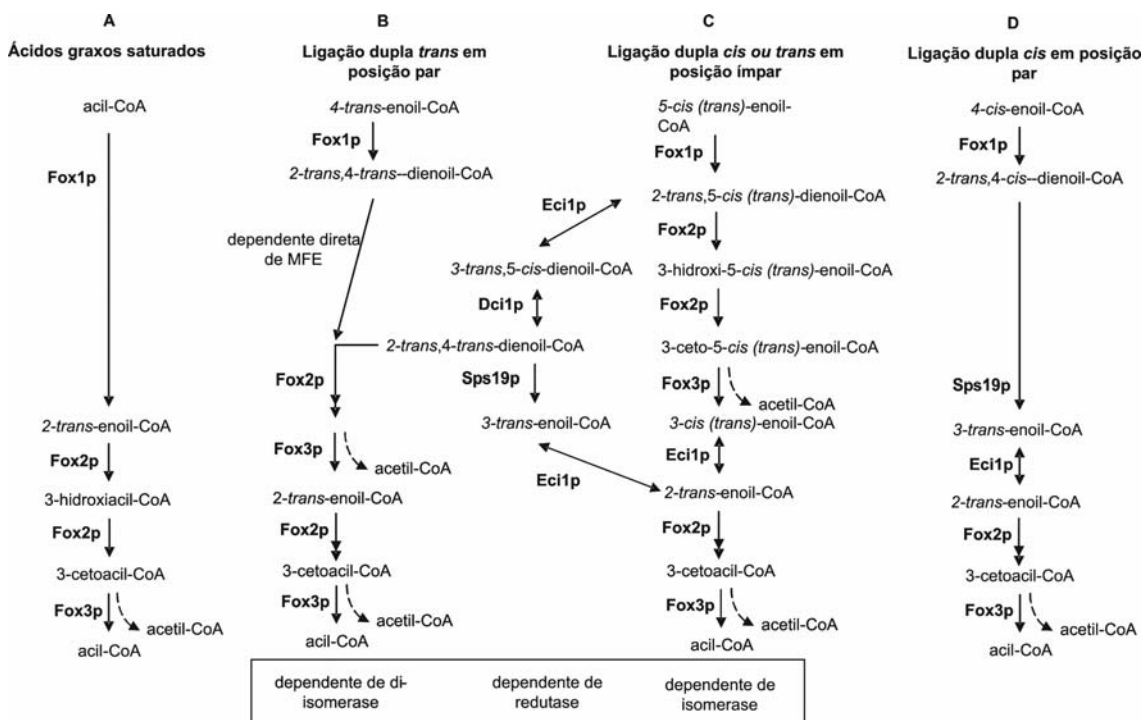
A

Ácidos graxos saturados

acil-CoA

Fox1p

2-trans-enoil-CoA

Fox2p

3-hidroxiacil-CoA

Fox2p

3-cetoacil-CoA

Fox3p

acetil-CoA

acil-CoA

B

Ligação dupla trans em posição par

4-trans-enoil-CoA

Fox1p

2-trans,4-trans--dienoil-CoA

dependente direta de MFE

2-trans,4-trans-dienoil-CoA

Fox2p

Fox3p

acetil-CoA

2-trans-enoil-CoA

Fox2p

3-cetoacil-CoA

Fox3p

acetil-CoA

acil-CoA

Eci1p

3-trans,5-cis-dienoil-CoA

Dci1p

Sps19p

3-trans-enoil-CoA

Eci1p

C

Ligação dupla cis ou trans em posição ímpar

5-cis (trans)-enoil-CoA

Fox1p

2-trans,5-cis (trans)-dienoil-CoA

Fox2p

3-hidroxi-5-cis (trans)-enoil-CoA

Fox2p

3-ceto-5-cis (trans)-enoil-CoA

Fox3p

acetil-CoA

3-cis (trans)-enoil-CoA

Eci1p

2-trans-enoil-CoA

Fox2p

3-cetoacil-CoA

Fox3p

acetil-CoA

acil-CoA

D

Ligação dupla cis em posição par

4-cis-enoil-CoA

Fox1p

2-trans,4-cis--dienoil-CoA

Sps19p

3-trans-enoil-CoA

Eci1p

2-trans-enoil-CoA

Fox2p

3-cetoacil-CoA

Fox3p

acetil-CoA

acil-CoA

| dependente de di-isomerase | dependente de redutase | dependente de isomerase |